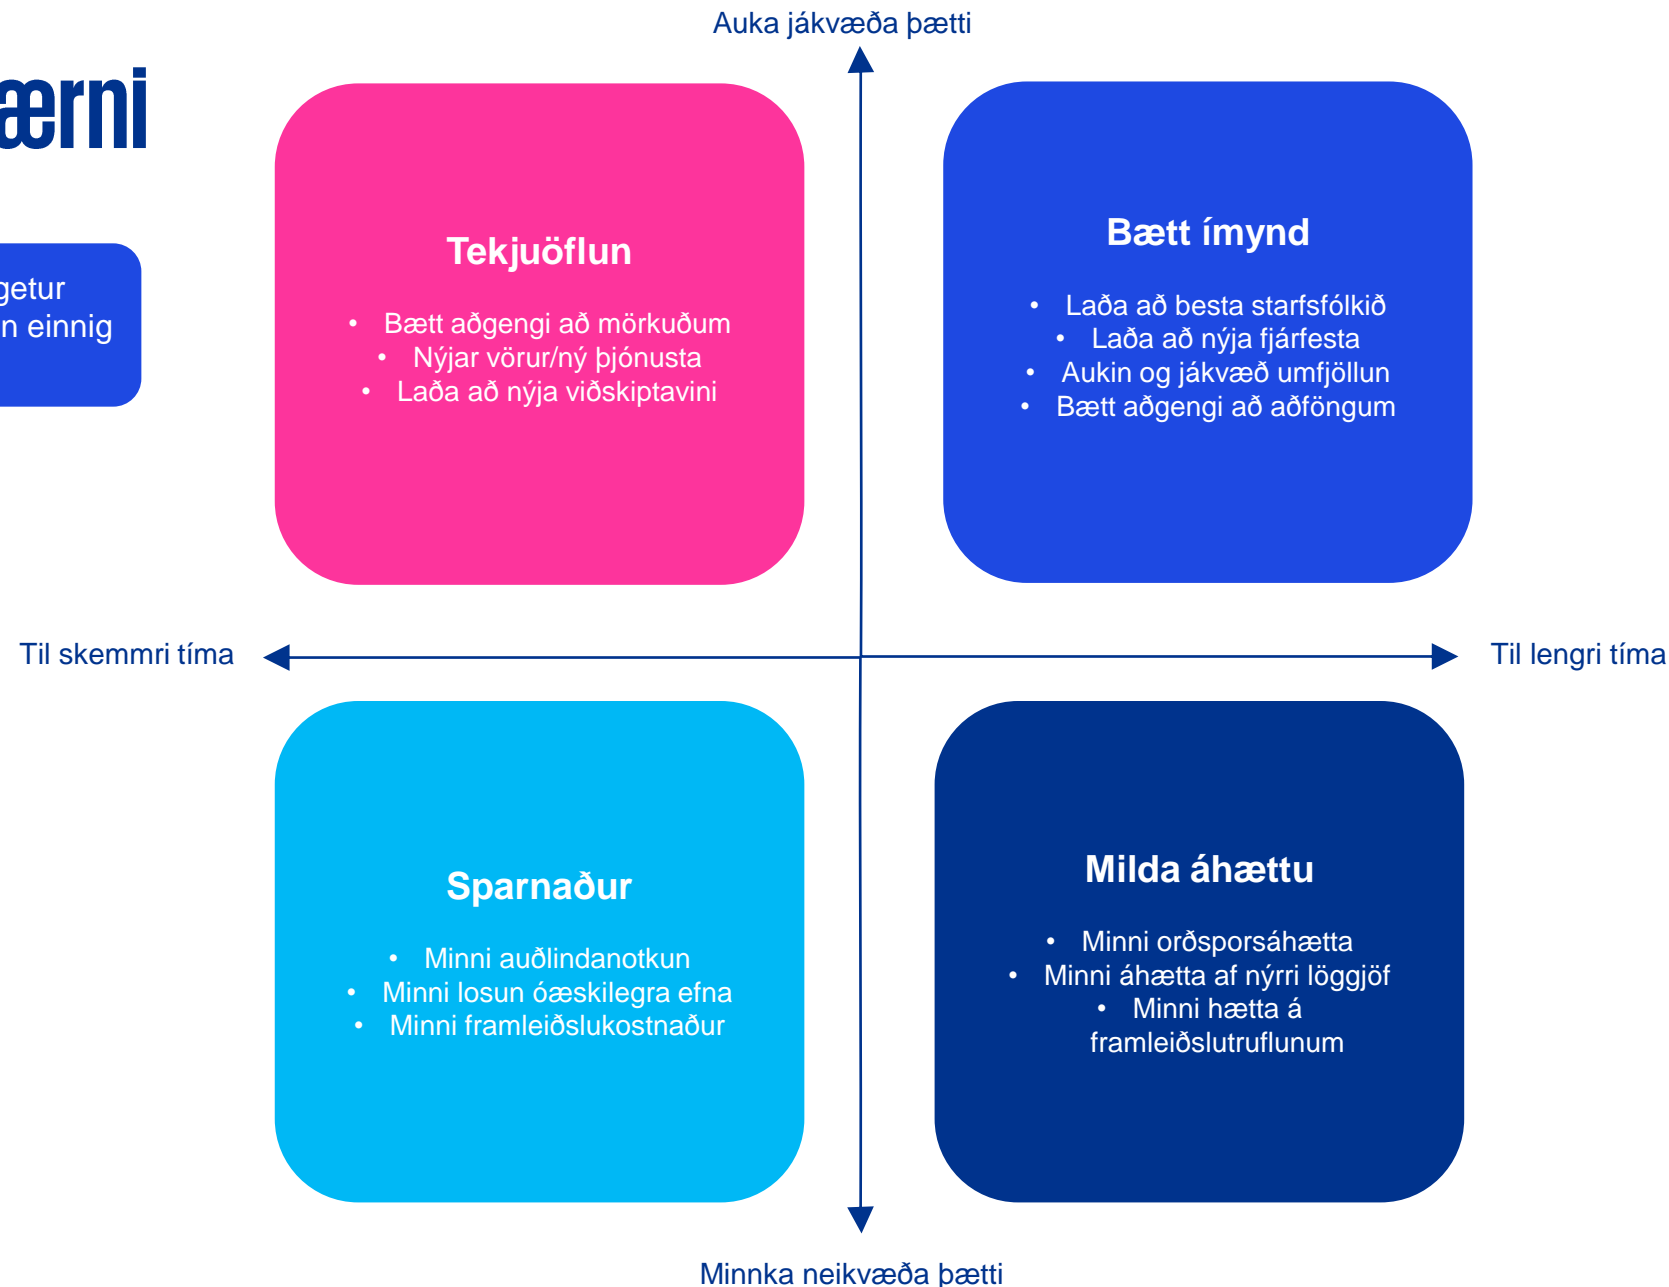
ærni

getur
n einnig

Auka jákvæða þætti

Tekjuöflun

- Bætt aðgengi að mörkuðum
- Nýjar vörur/ný þjónusta
- Laða að nýja viðskiptavini

Bætt ímynd

- Laða að besta starfsfólkið
- Laða að nýja fjárfesta
- Aukin og jákvæð umfjöllun
- Bætt aðgengi að aðföngum

Til skemmri tíma

Til lengri tíma

Sparnaður

- Minni auðlindanotkun
- Minni losun óæskilegra efna
- Minni framleiðslukostnaður

Milda áhættu

- Minni orðsporsáhætta
- Minni áhætta af nýrri löggjöf
- Minni hætta á framleiðslutruflunum

Minnka neikvæða þætti